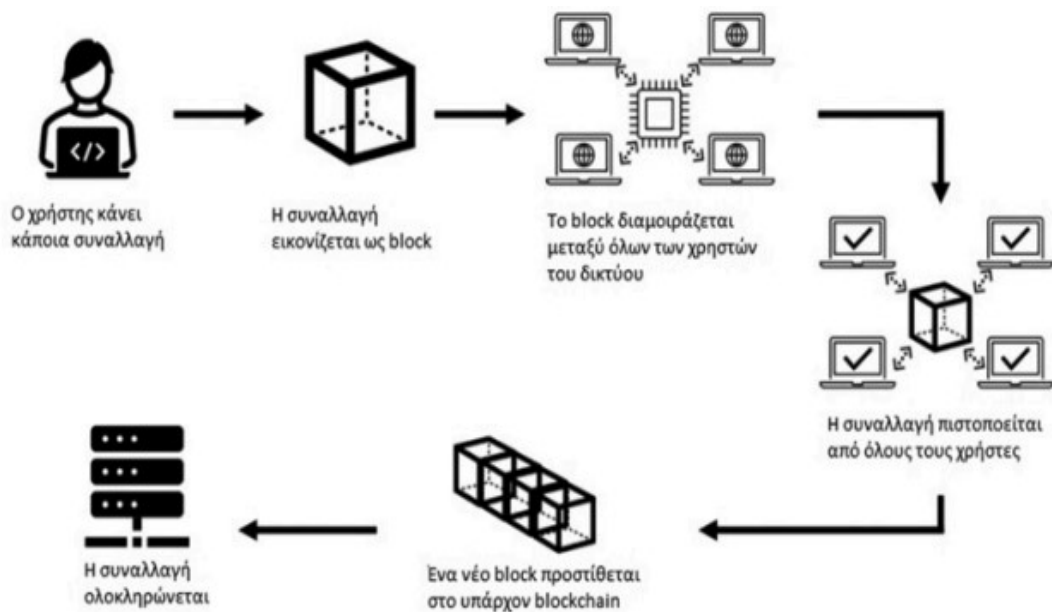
Ο χρήστης κάνει κάποια συναλλαγή

Η συναλλαγή εικονίζεται ως block

Το block διαμοιράζεται μεταξύ όλων των χρηστών του δικτύου

Η συναλλαγή πιστοποείται από όλους τους χρήστες

Ενα νέο block προστίθεται στο υπάρχον blockchain

Η συναλλαγή ολοκληρώνεται